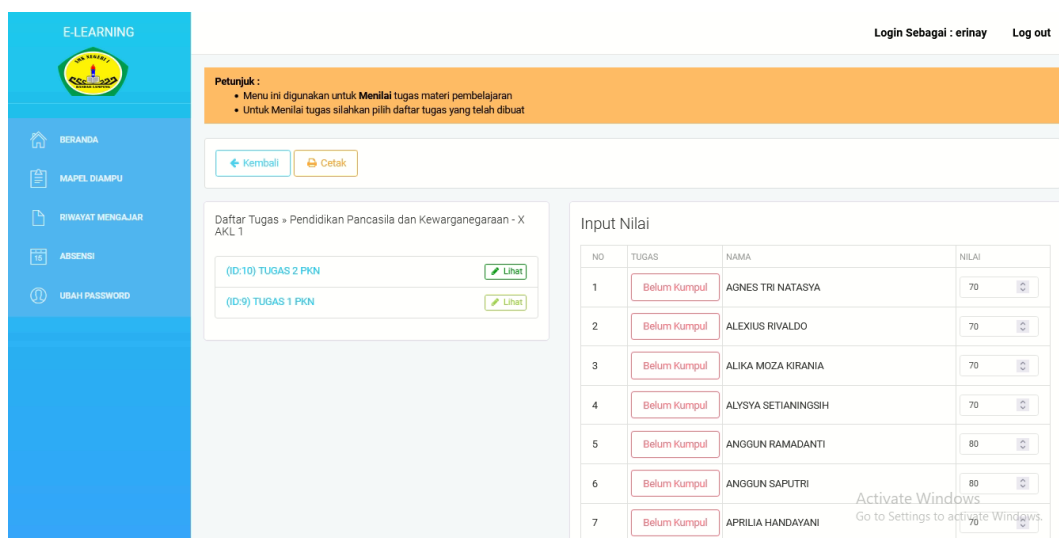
E-LEARNING

Login Sebagai : erinay Log out

BERANDA
MAPEL DIAMPU
RIWAYAT MENGAJAR
ABSENSI
UBAH PASSWORD

Petunjuk :
• Menu ini digunakan untuk **Menilai** tugas materi pembelajaran
• Untuk Menilai tugas silahkan pilih daftar tugas yang telah dibuat

← Kembali Cetak

Daftar Tugas » Pendidikan Pancasila dan Kewarganegaraan - X AKL 1

(ID:10) TUGAS 2 PKN Lihat
(ID:9) TUGAS 1 PKN Lihat

Input Nilai

| NO | TUGAS | NAMA | NILAI |
|---|---|---|---|
| 1 | Belum Kumpul | AGNES TRI NATASYA | 70 |
| 2 | Belum Kumpul | ALEXIUS RIVALDO | 70 |
| 3 | Belum Kumpul | ALIKA MOZA KIRANIA | 70 |
| 4 | Belum Kumpul | ALYSYA SETIANINGSIH | 70 |
| 5 | Belum Kumpul | ANGGUN RAMADANTI | 80 |
| 6 | Belum Kumpul | ANGGUN SAPUTRI | 80 |
| 7 | Belum Kumpul | APRILIA HANDAYANI | 70 |

Activate Windows
Go to Settings to activate Windows.